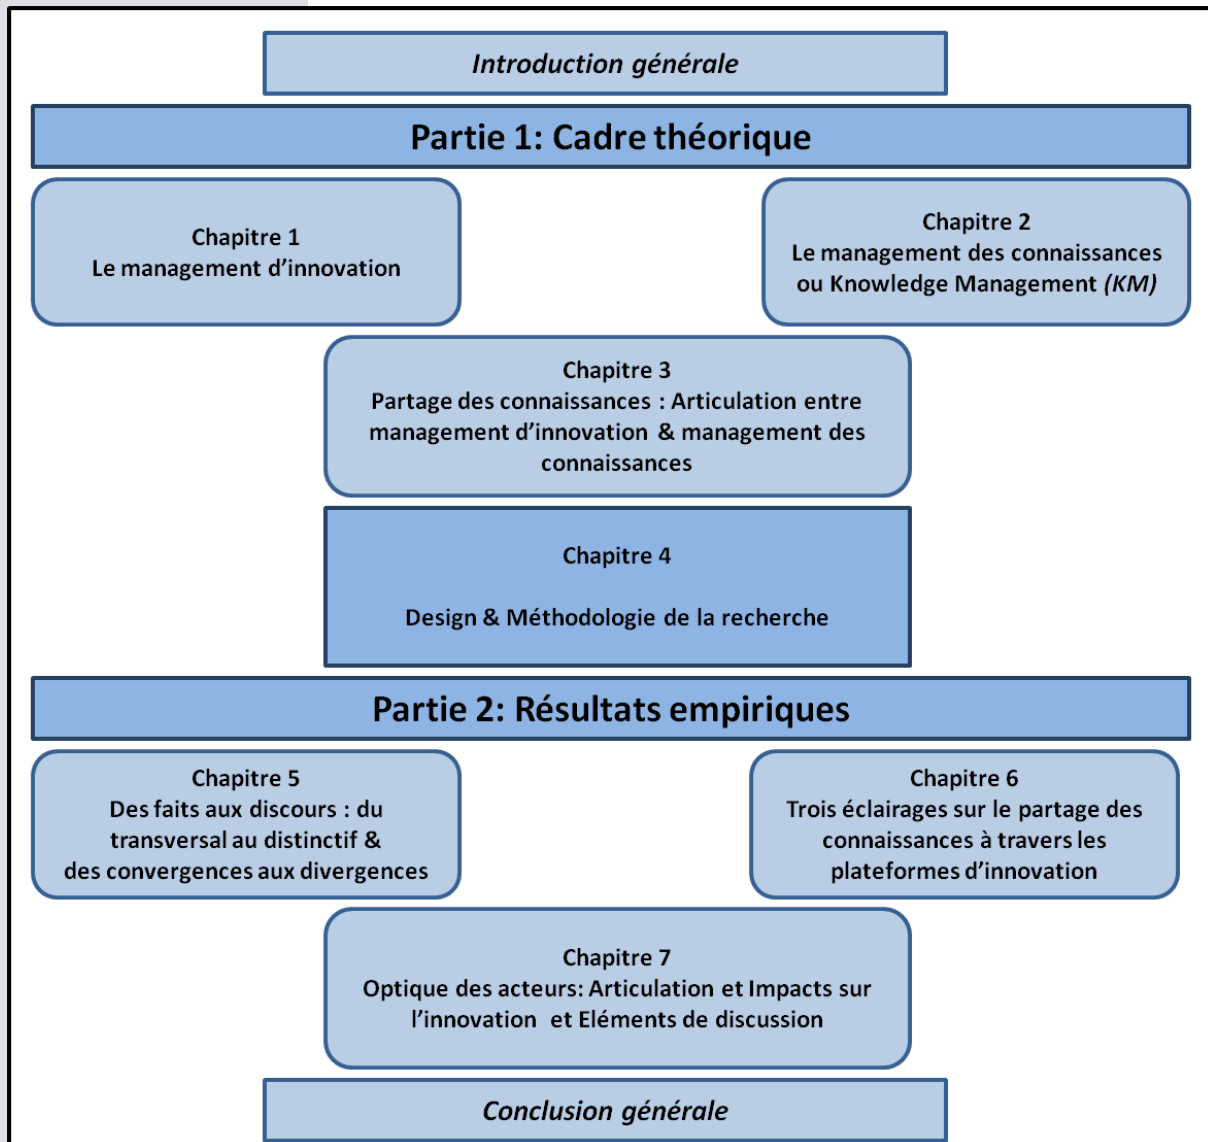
Introduction générale

Partie 1: Cadre théorique

Chapitre 1
Le management d'innovation

Chapitre 2
Le management des connaissances ou Knowledge Management (KM)

Chapitre 3
Partage des connaissances : Articulation entre management d'innovation & management des connaissances

Chapitre 4

Design & Méthodologie de la recherche

Partie 2: Résultats empiriques

Chapitre 5
Des faits aux discours : du transversal au distinctif & des convergences aux divergences

Chapitre 6
Trois éclairages sur le partage des connaissances à travers les plateformes d'innovation

Chapitre 7
Optique des acteurs: Articulation et Impacts sur l'innovation et Eléments de discussion

Conclusion générale